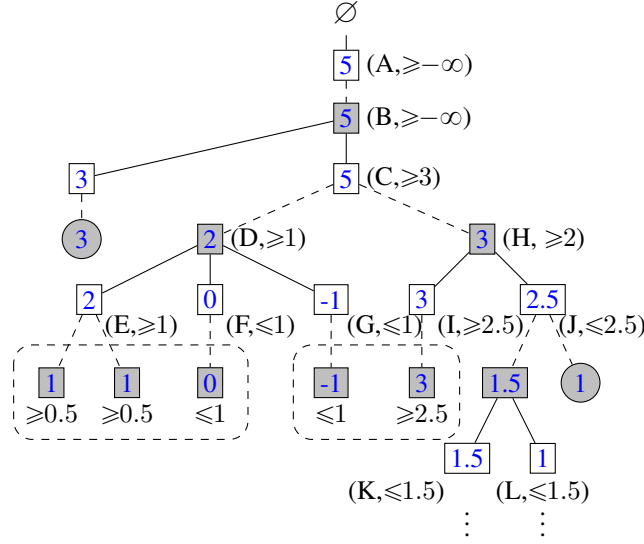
$\varnothing$

5 (A,$\geqslant -\infty$)

5 (B,$\geqslant -\infty$)

3

5 (C,$\geqslant$3)

3

2 (D,$\geqslant$1)

3 (H, $\geqslant$2)

2

0

-1

3

2.5

(E,$\geqslant$1)

(F,$\leqslant$1)

(G,$\leqslant$1)

(I,$\geqslant$2.5)

(J,$\leqslant$2.5)

1

1

0

-1

3

1.5

1

$\geqslant$0.5

$\geqslant$0.5

$\leqslant$1

$\leqslant$1

$\geqslant$2.5

1.5

1

(K,$\leqslant$1.5)

(L,$\leqslant$1.5)

$\vdots$

$\vdots$